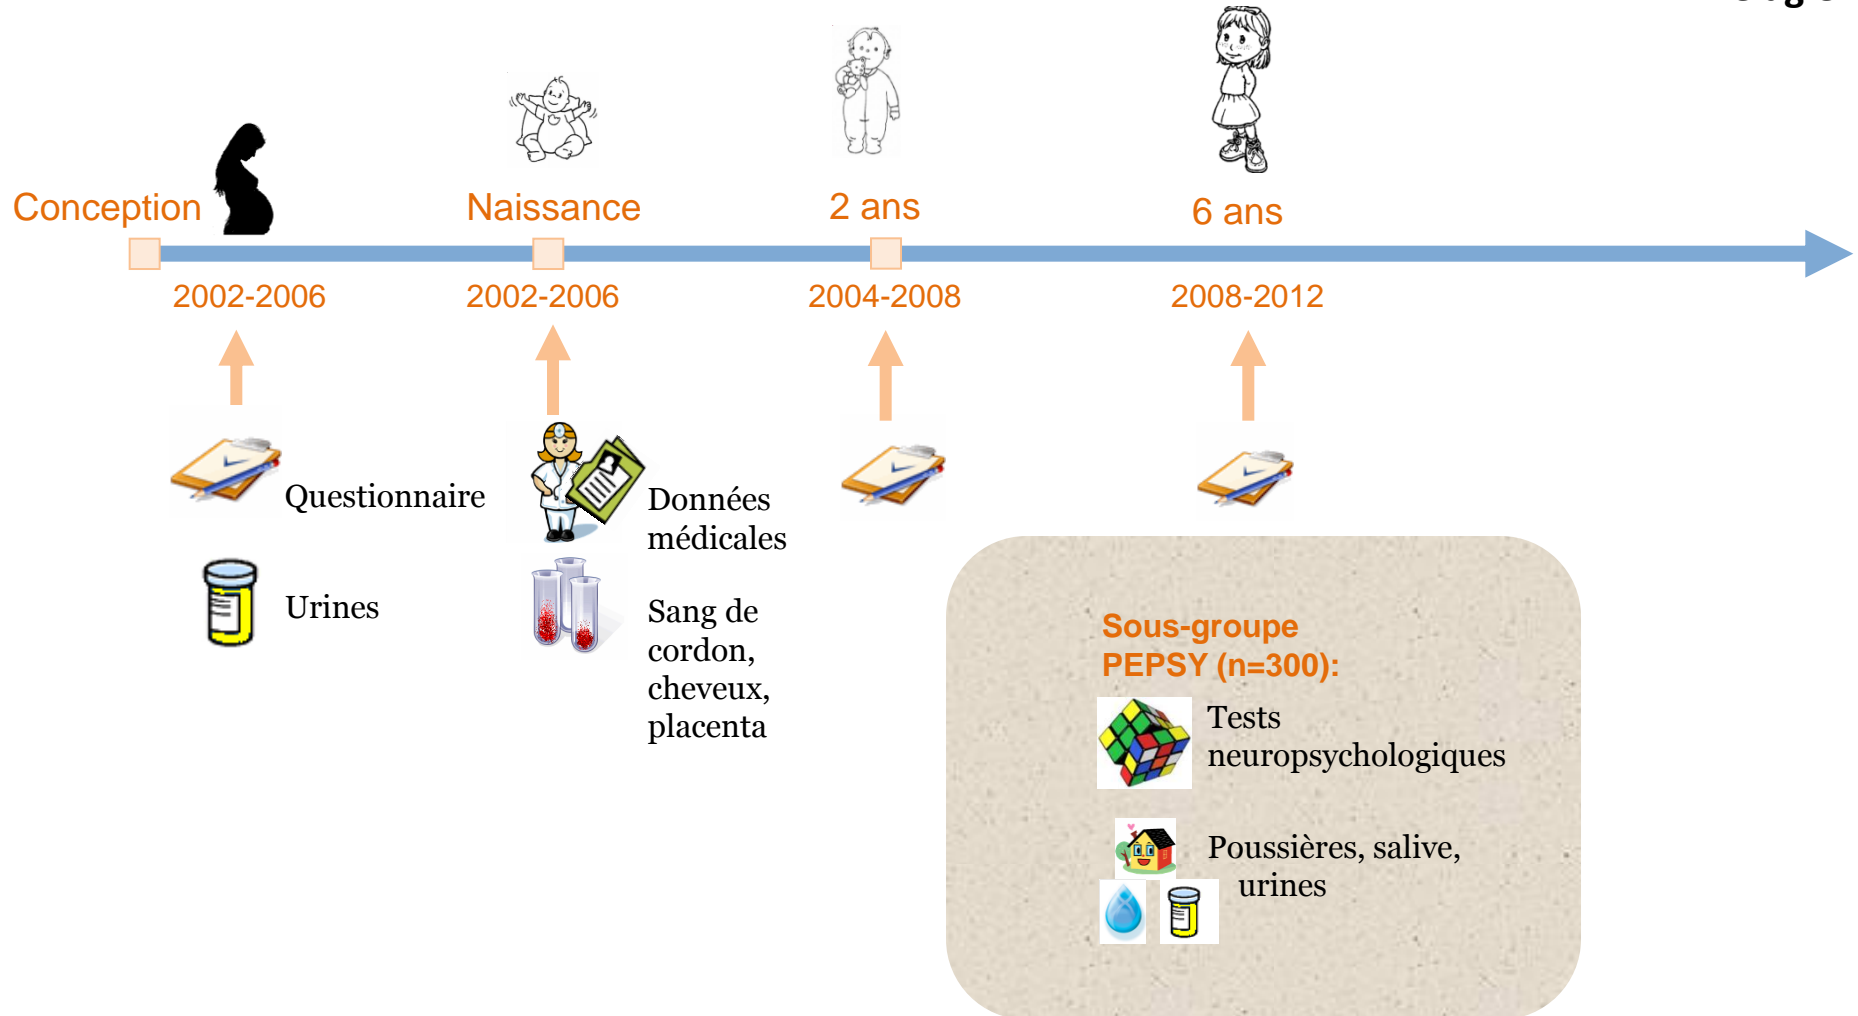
Conception

Naissance

2 ans

6 ans

2002-2006

2002-2006

2004-2008

2008-2012

Questionnaire

Urines

Données médicales

Sang de cordon, cheveux, placenta

Sous-groupe PEPSY (n=300):

Tests neuropsychologiques

Poussières, salive, urines